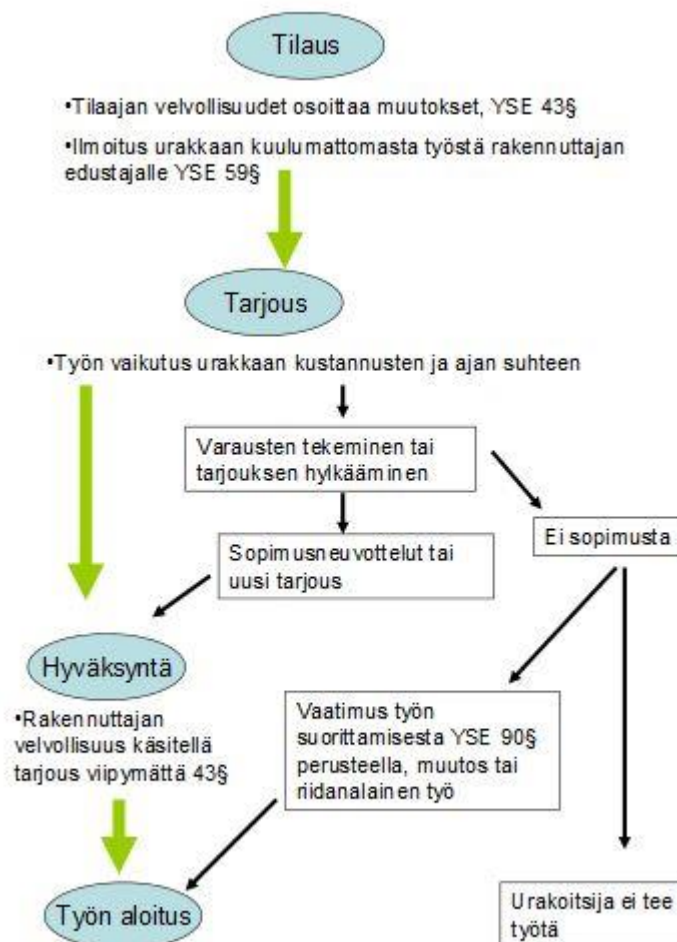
Tilaus

•Tilaajan velvollisuudet osoittaa muutokset, YSE 43§

•Ilmoitus urakkaan kuulumattomasta työstä rakennuttajan edustajalle YSE 59§

Tarjous

•Työn vaikutus urakkaan kustannusten ja ajan suhteen

Varausten tekeminen tai tarjouksen hylkääminen

Sopimusneuvottelut tai uusi tarjous

Ei sopimusta

Hyväksyntä

•Rakennuttajan velvollisuus käsitellä tarjous viipymättä 43§

Vaatimus työn suorittamisesta YSE 90§ perusteella, muutos tai riidanalainen työ

Työn aloitus

Urakoitsija ei tee työtä